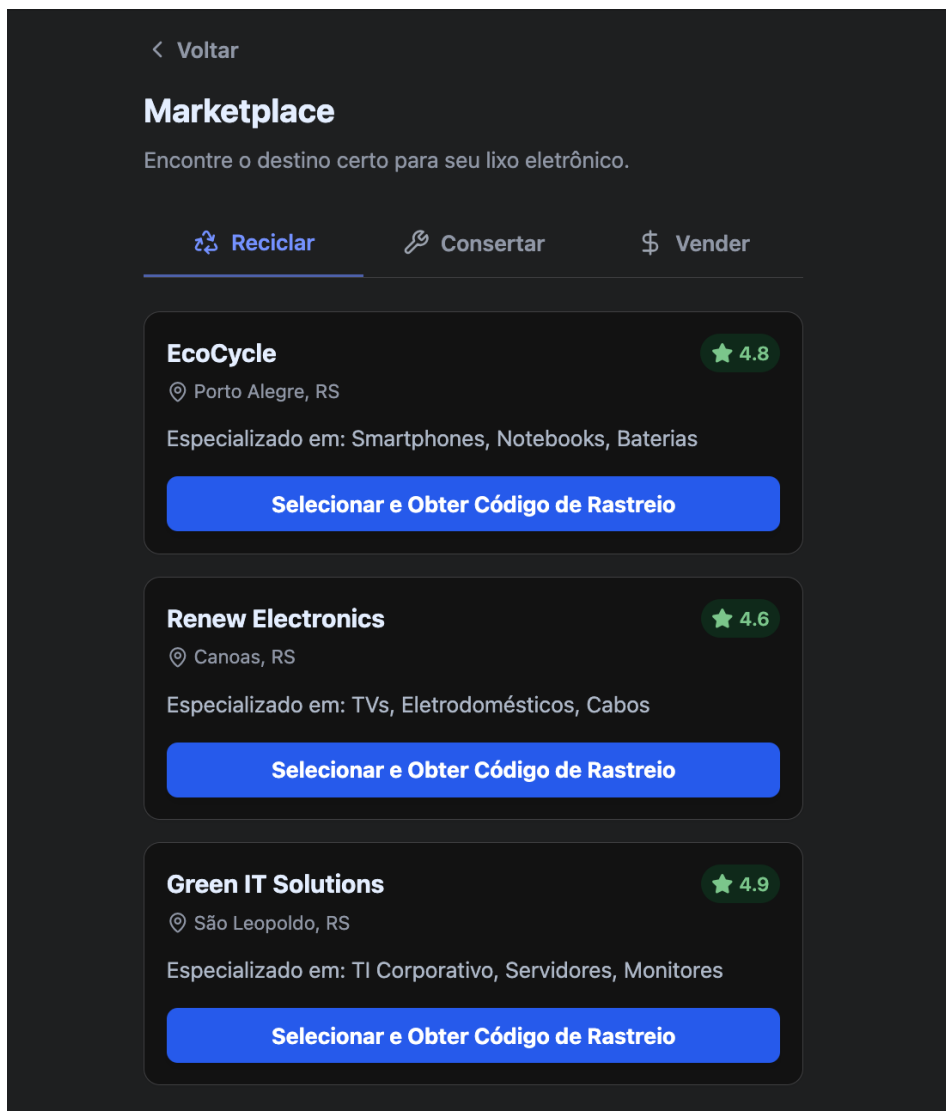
< Voltar

Marketplace

Encontre o destino certo para seu lixo eletrônico.

Reciclar Consertar $ Vender

EcoCycle
4.8
Porto Alegre, RS
Especializado em: Smartphones, Notebooks, Baterias
Selecionar e Obter Código de Rastreio

Renew Electronics
4.6
Canoas, RS
Especializado em: TVs, Eletrodomésticos, Cabos
Selecionar e Obter Código de Rastreio

Green IT Solutions
4.9
São Leopoldo, RS
Especializado em: TI Corporativo, Servidores, Monitores
Selecionar e Obter Código de Rastreio